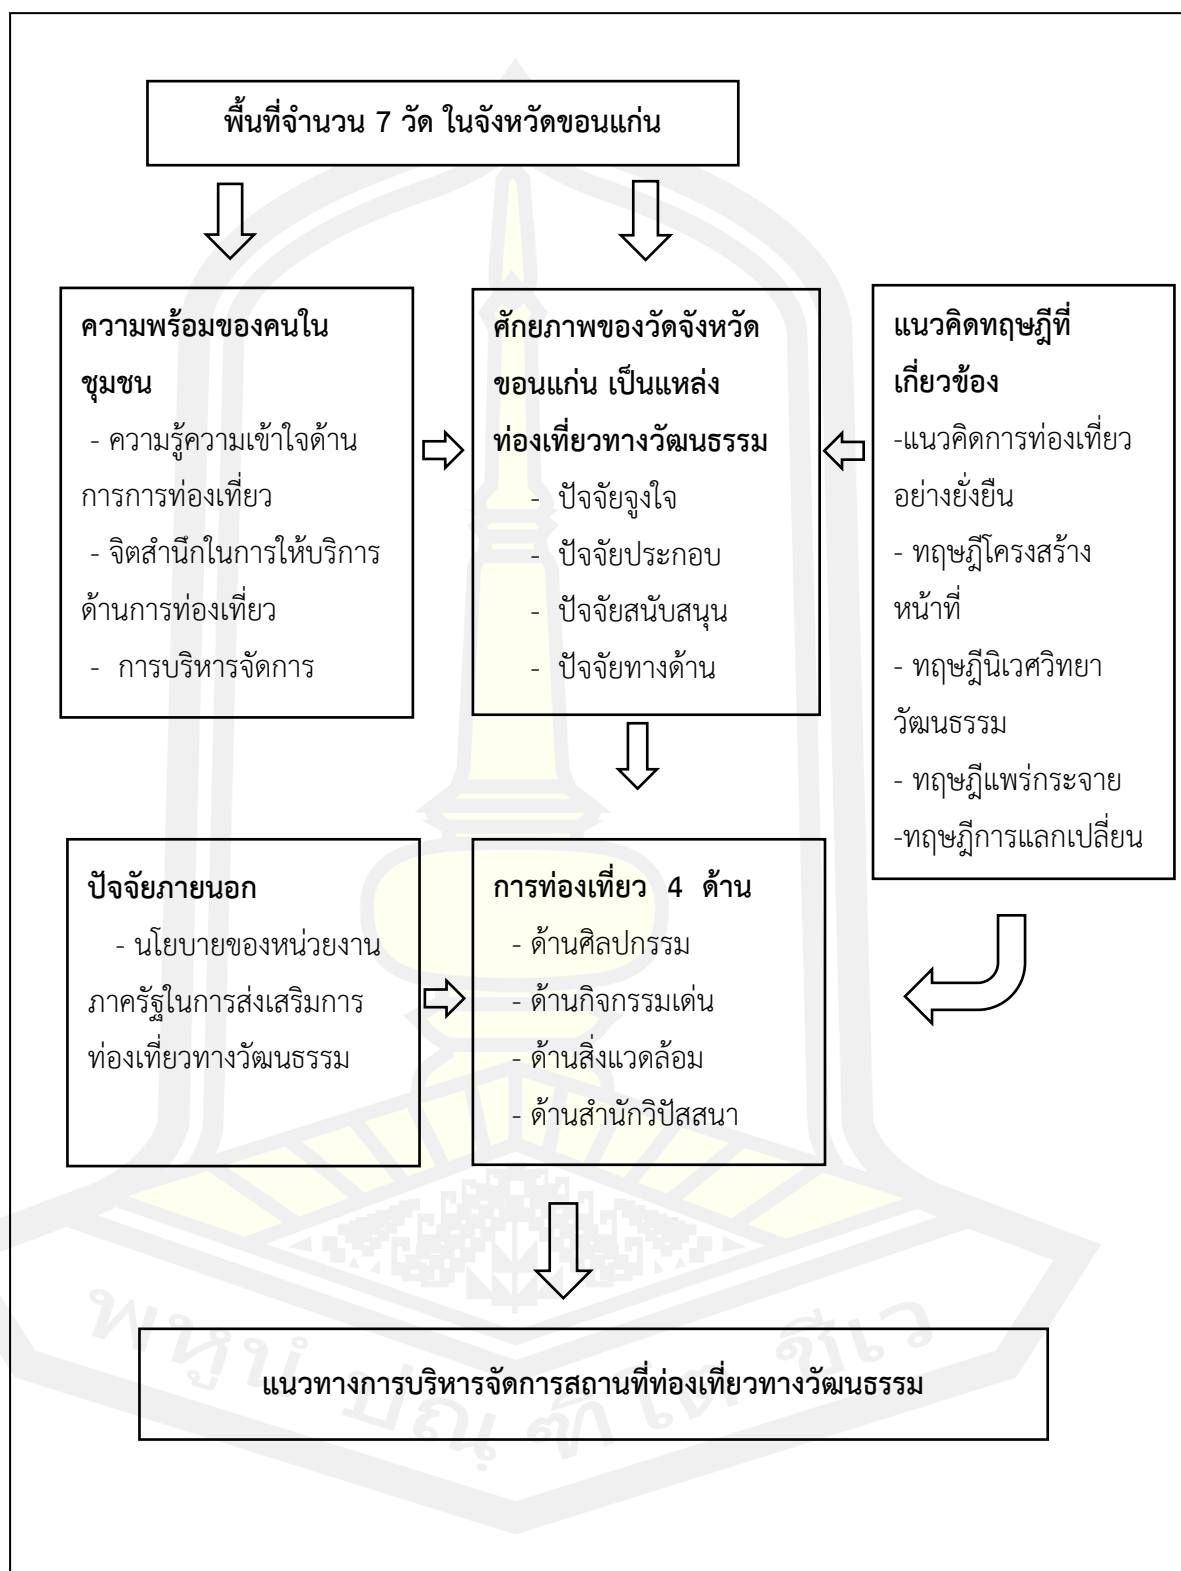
พื้นที่จำนวน 7 วัด ในจังหวัดขอนแก่น

ความพร้อมของคนในชุมชน
- ความรู้ความเข้าใจด้านการการท่องเที่ยว
- จิตสำนึกในการให้บริการด้านการท่องเที่ยว
- การบริหารจัดการ

ศักยภาพของวัดจังหวัดขอนแก่น เป็นแหล่งท่องเที่ยวทางวัฒนธรรม
- ปัจจัยจูงใจ
- ปัจจัยประกอบ
- ปัจจัยสนับสนุน
- ปัจจัยทางด้าน

แนวคิดทฤษฎีที่เกี่ยวข้อง
-แนวคิดการท่องเที่ยวอย่างยั่งยืน
- ทฤษฎีโครงสร้างหน้าที่
- ทฤษฎีนิเวศวิทยาวัฒนธรรม
- ทฤษฎีแพร่กระจาย
-ทฤษฎีการแลกเปลี่ยน

ปัจจัยภายนอก
- นโยบายของหน่วยงานภาครัฐในการส่งเสริมการท่องเที่ยวทางวัฒนธรรม

การท่องเที่ยว 4 ด้าน
- ด้านศิลปกรรม
- ด้านกิจกรรมเด่น
- ด้านสิ่งแวดล้อม
- ด้านสำนักวิปัสสนา

แนวทางการบริหารจัดการสถานที่ท่องเที่ยวทางวัฒนธรรม